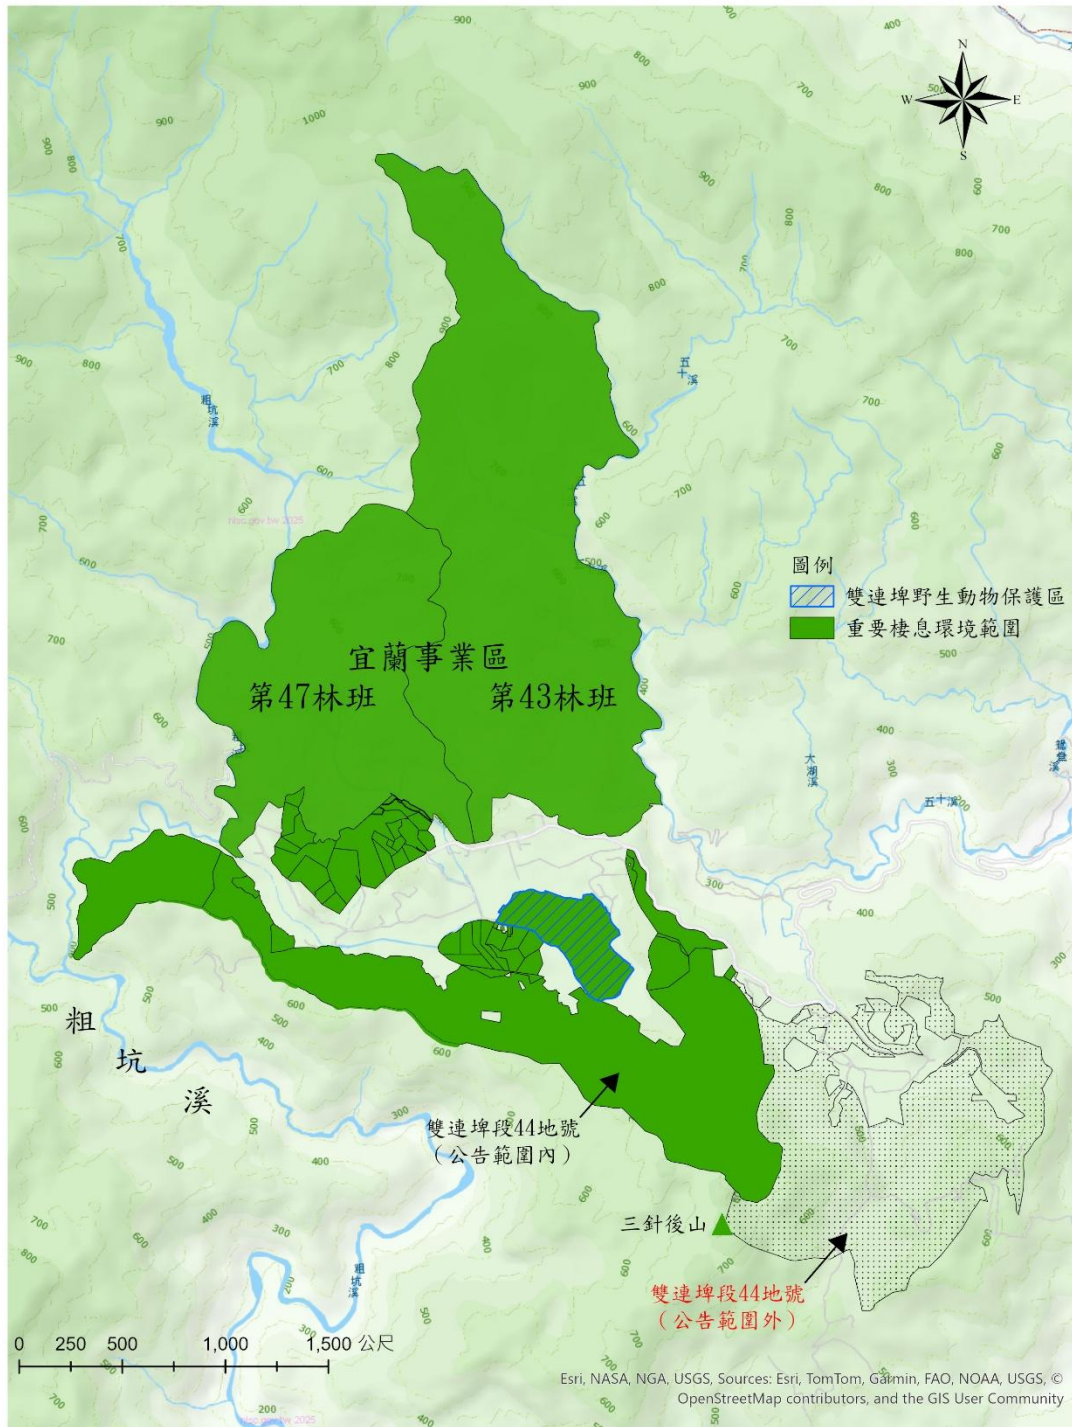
N
W
E
S

圖例
雙連埤野生動物保護區
重要棲息環境範圍

宜蘭事業區
第47林班
第43林班

粗
坑
溪

雙連埤段44地號
（公告範圍內）

三針後山

雙連埤段44地號
（公告範圍外）

五十溪
大湖溪
粗坑溪

0 250 500 1,000 1,500 公尺

Esri, NASA, NGA, USGS, Sources: Esri, TomTom, Garmin, FAO, NOAA, USGS, © OpenStreetMap contributors, and the GIS User Community